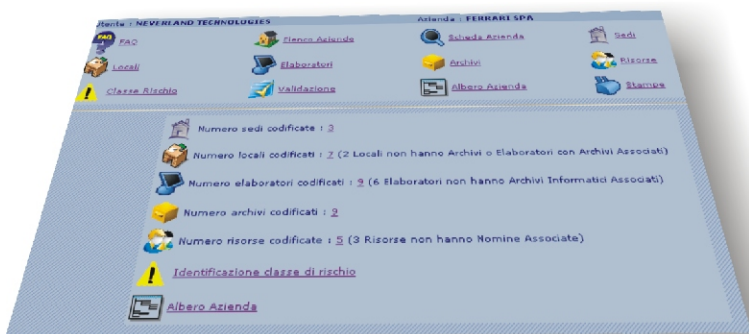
Utente : NEVERLAND TECHNOLOGIES

Azienda : FERRARI SPA

FAQ

Elenco Aziende

Scheda Azienda

Sedi

Locali

Elaboratori

Archivi

Risorse

Classe Rischio

Validazione

Albero Azienda

Stampe

Numero sedi codificate : 3

Numero locali codificati : 7 (2 Locali non hanno Archivi o Elaboratori con Archivi Associati)

Numero elaboratori codificati : 9 (6 Elaboratori non hanno Archivi Informatici Associati)

Numero archivi codificati : 9

Numero risorse codificate : 5 (3 Risorse non hanno Nomine Associate)

Identificazione classe di rischio

Albero Azienda